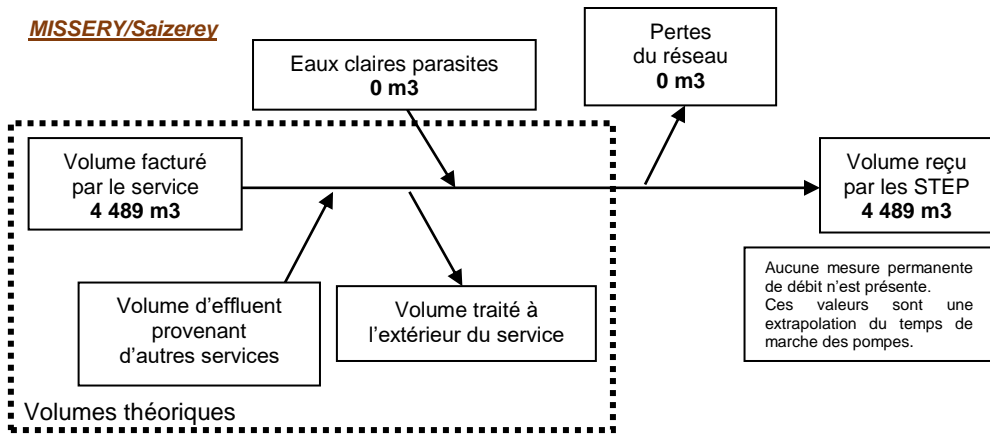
MISSERY/Saizerey

Eaux claires parasites
**0 m3**

Pertes du réseau
**0 m3**

Volume facturé par le service
**4 489 m3**

Volume reçu par les STEP
**4 489 m3**

Aucune mesure permanente de débit n'est présente. Ces valeurs sont une extrapolation du temps de marche des pompes.

Volume d'effluent provenant d'autres services

Volume traité à l'extérieur du service

Volumes théoriques